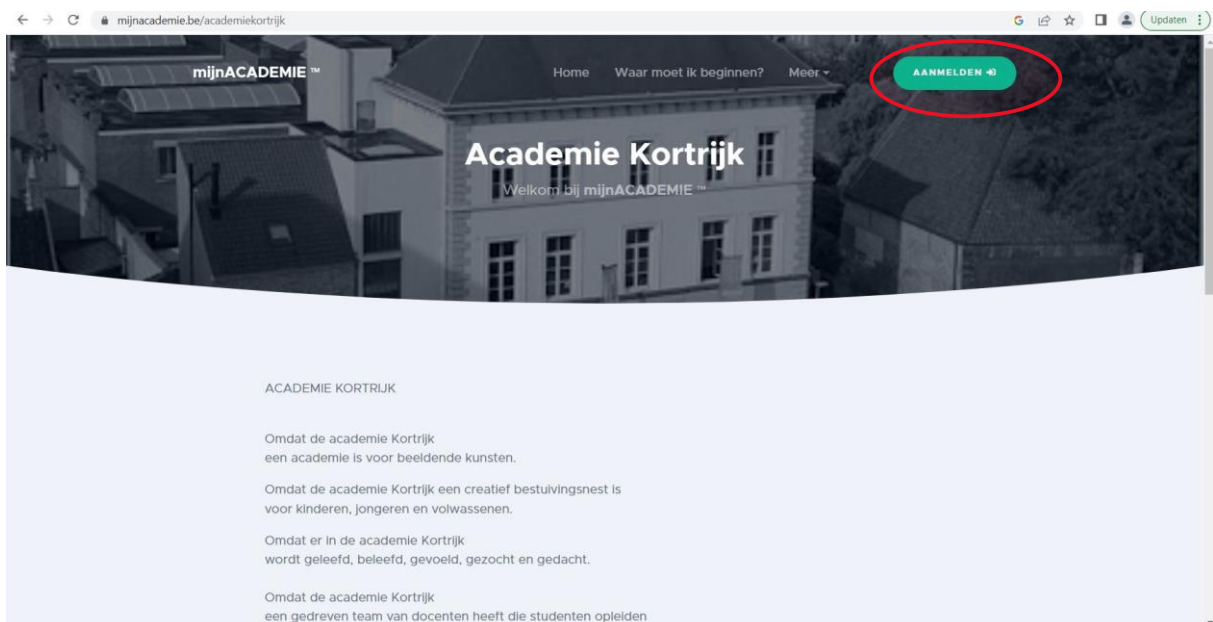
mijnacademie.be/academiekortrijk

Updaten

mijnACADEMIE ™

Home Waar moet ik beginnen? Meer

AANMELDEN

Academie Kortrijk

Welkom bij mijnACADEMIE ™

ACADEMIE KORTRIJK

Omdat de academie Kortrijk een academie is voor beeldende kunsten.

Omdat de academie Kortrijk een creatief bestuivingsnest is voor kinderen, jongeren en volwassenen.

Omdat er in de academie Kortrijk wordt geleefd, beleefd, gevoeld, gezocht en gedacht.

Omdat de academie Kortrijk een gedreven team van docenten heeft die studenten opleiden